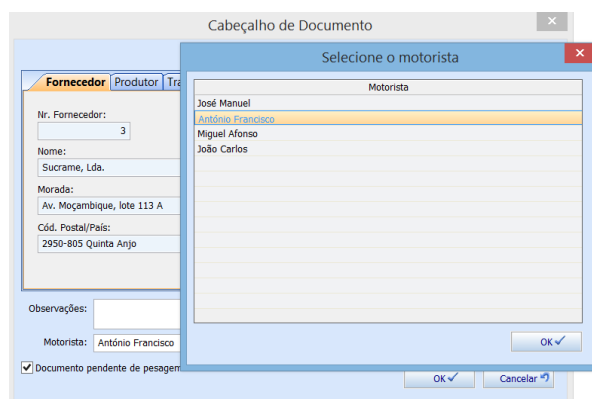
Cabeçalho de Documento

Fornecedor | Produtor | Tra

Nr. Fornecedor:
3

Nome:
Sucrame, Lda.

Morada:
Av. Moçambique, lote 113 A

Cód. Postal/País:
2950-805 Quinta Anjo

Observações:

Motorista: António Francisco

Documento pendente de pesagem

OK

Cancelar

Selecione o motorista

| Motorista |
|---|
| José Manuel |
| António Francisco |
| Miguel Afonso |
| João Carlos |

OK